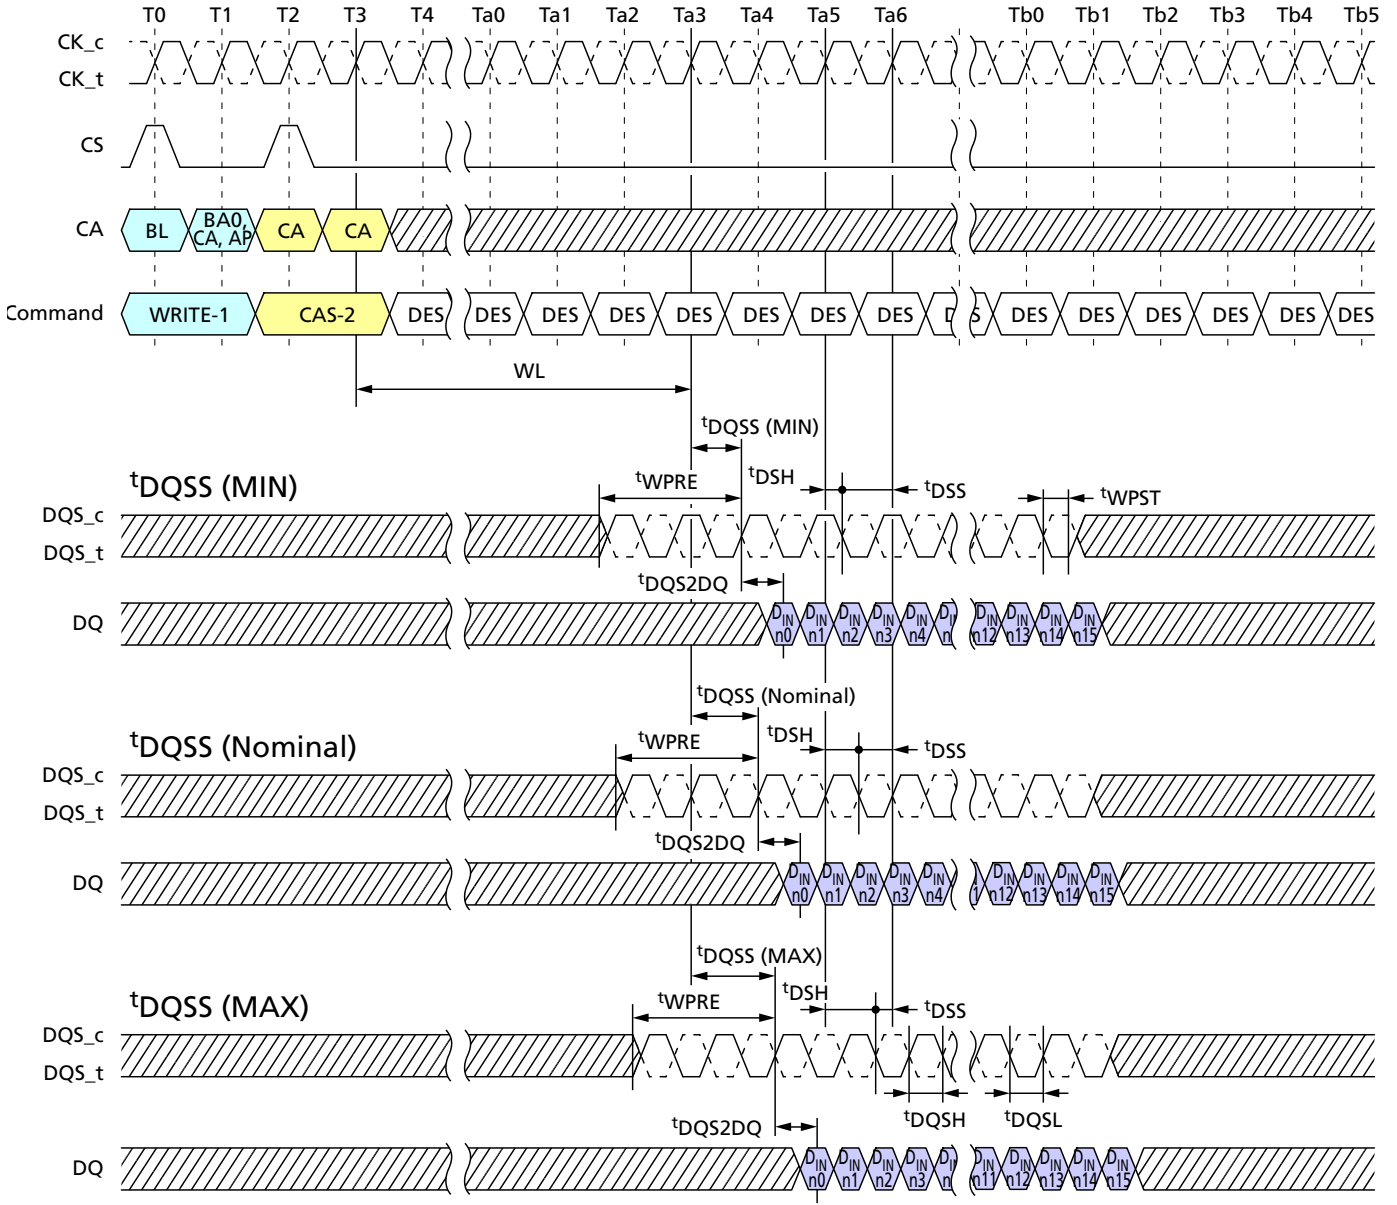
T0 T1 T2 T3 T4 Ta0 Ta1 Ta2 Ta3 Ta4 Ta5 Ta6 Tb0 Tb1 Tb2 Tb3 Tb4 Tb5

CK_c
CK_t

CS

CA BL BA0 CA, AP CA CA

Command WRITE-1 CAS-2 DES DES DES DES DES DES DES DES D DES DES DES DES DES DES

WL

$^t$DQSS (MIN)

$^t$DQSS (MIN)

$^t$WPRE $^t$DSH $^t$DSS $^t$WPST

DQS_c
DQS_t

$^t$DQS2DQ

DQ $D_{IN}$ n0 $D_{IN}$ n1 $D_{IN}$ n2 $D_{IN}$ n3 $D_{IN}$ n4 $D_{IN}$ n $D_{IN}$ n12 $D_{IN}$ n13 $D_{IN}$ n14 $D_{IN}$ n15

$^t$DQSS (Nominal)

$^t$DQSS (Nominal)

$^t$WPRE $^t$DSH $^t$DSS

DQS_c
DQS_t

$^t$DQS2DQ

DQ $D_{IN}$ n0 $D_{IN}$ n1 $D_{IN}$ n2 $D_{IN}$ n3 $D_{IN}$ n4 1 $D_{IN}$ n12 $D_{IN}$ n13 $D_{IN}$ n14 $D_{IN}$ n15

$^t$DQSS (MAX)

$^t$DQSS (MAX)

$^t$WPRE $^t$DSH $^t$DSS

DQS_c
DQS_t

$^t$DQSH $^t$DQSL

$^t$DQS2DQ

DQ $D_{IN}$ n0 $D_{IN}$ n1 $D_{IN}$ n2 $D_{IN}$ n3 $D_{IN}$ n $D_{IN}$ n11 $D_{IN}$ n12 $D_{IN}$ n13 $D_{IN}$ n14 $D_{IN}$ n15